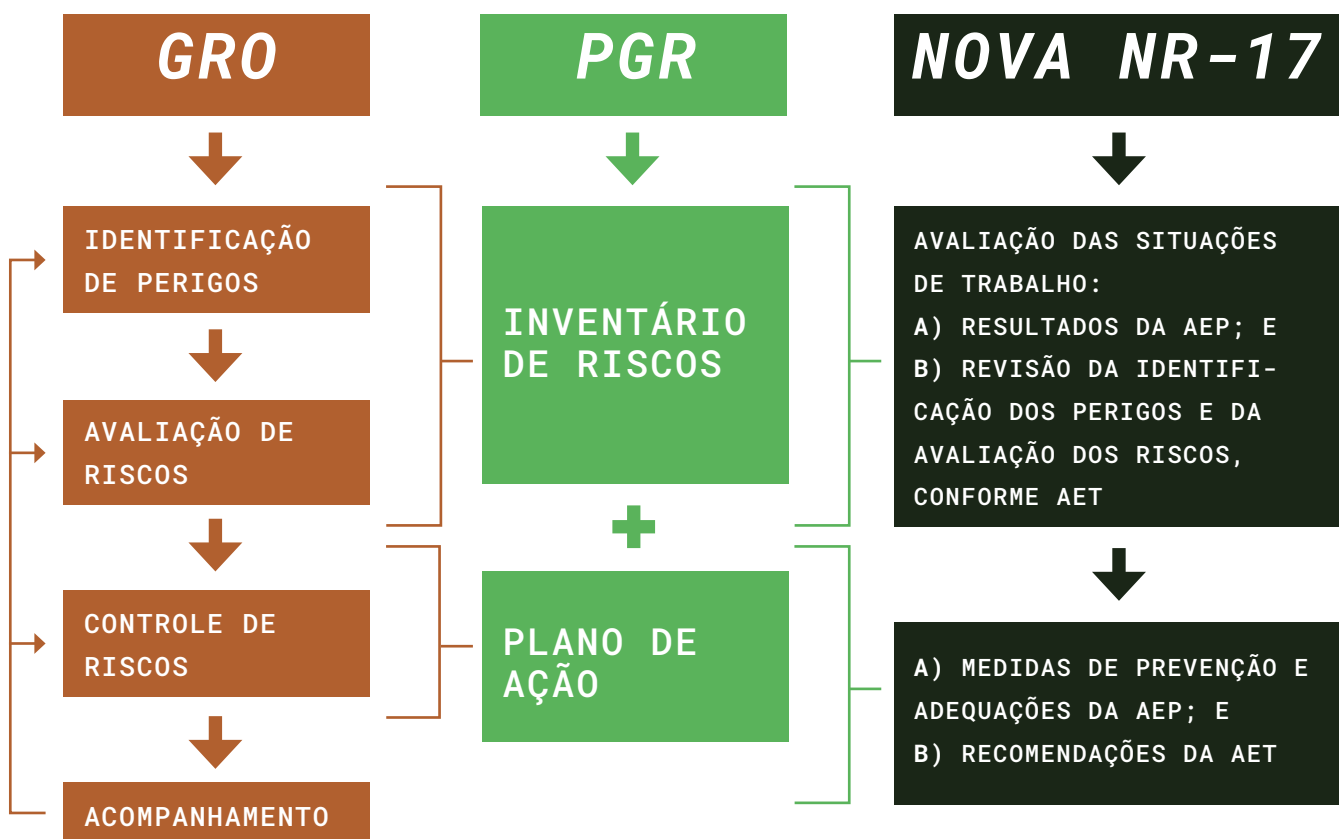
GRO

PGR

NOVA NR-17

IDENTIFICAÇÃO DE PERIGOS

AVALIAÇÃO DE RISCOS

CONTROLE DE RISCOS

ACOMPANHAMENTO

INVENTÁRIO DE RISCOS

+

PLANO DE AÇÃO

AVALIAÇÃO DAS SITUAÇÕES DE TRABALHO:
A) RESULTADOS DA AEP; E
B) REVISÃO DA IDENTIFICAÇÃO DOS PERIGOS E DA AVALIAÇÃO DOS RISCOS, CONFORME AET

A) MEDIDAS DE PREVENÇÃO E ADEQUAÇÕES DA AEP; E
B) RECOMENDAÇÕES DA AET